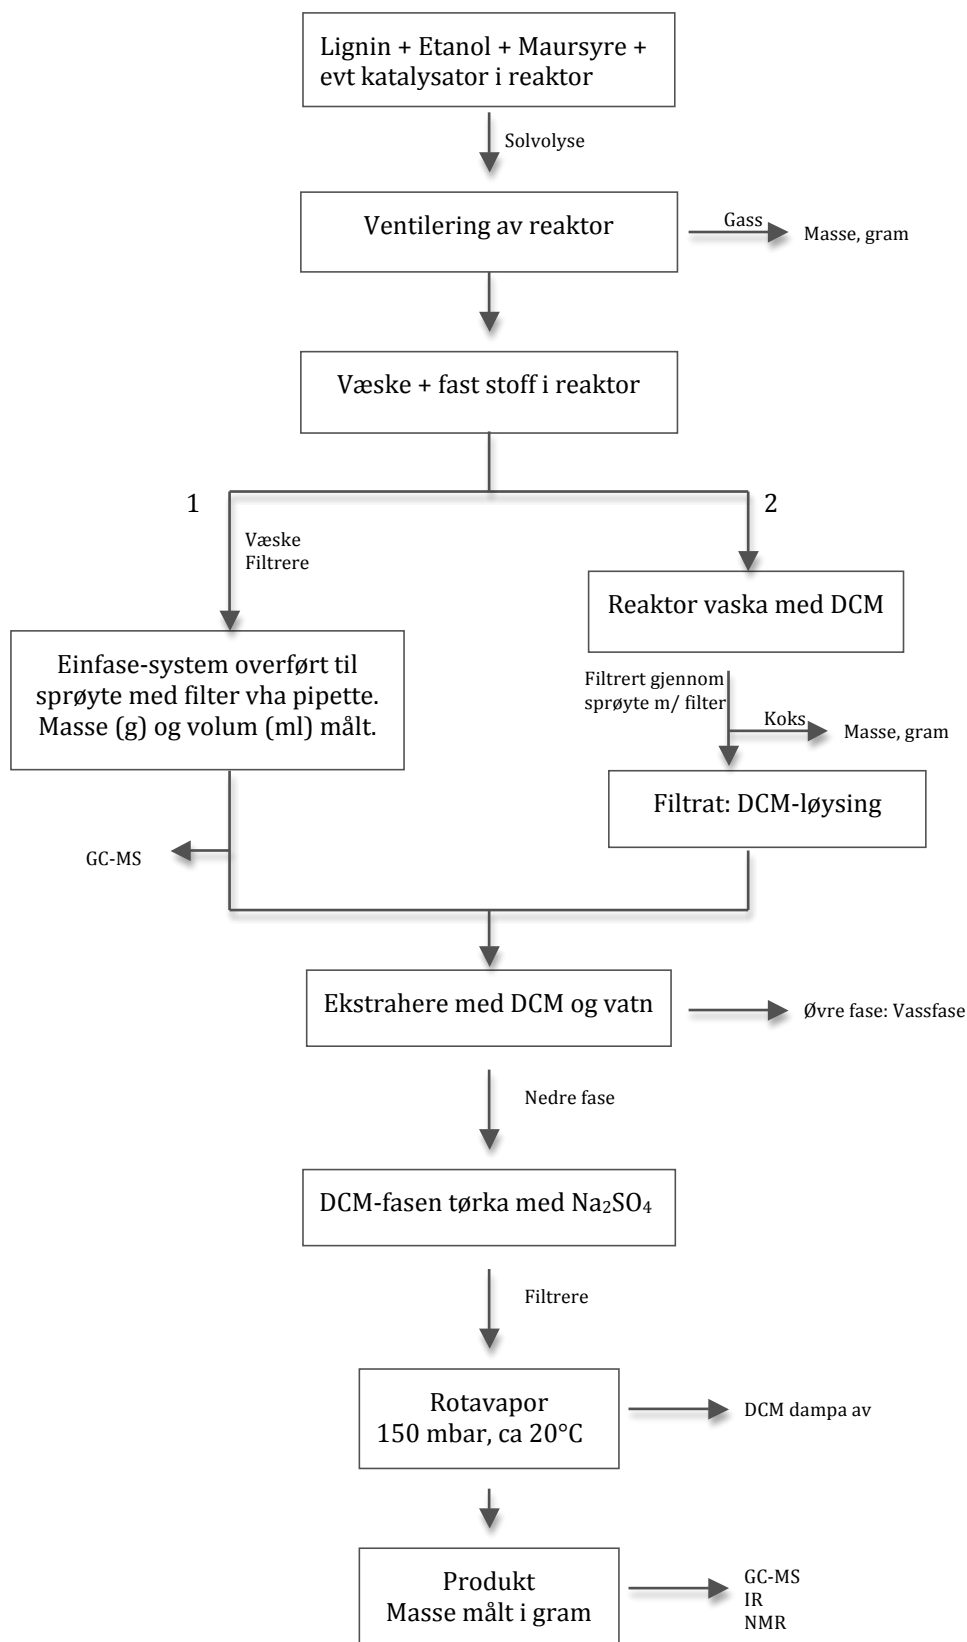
Lignin + Etanol + Maursyre + evt katalysator i reaktor

Solvolyse

Ventilering av reaktor

Gass

Masse, gram

Væske + fast stoff i reaktor

1

Væske
Filtrere

2

Reaktor vaska med DCM

Einfase-system overført til sprøyte med filter vha pipette. Masse (g) og volum (ml) målt.

Filtrert gjennom sprøyte m/ filter

Koks

Masse, gram

Filtrat: DCM-løysing

GC-MS

Ekstrahere med DCM og vatn

Øvre fase: Vassfase

Nedre fase

DCM-fasen tørka med $Na_2SO_4$

Filtrere

Rotavapor
150 mbar, ca 20°C

DCM dampa av

Produkt
Masse målt i gram

GC-MS
IR
NMR